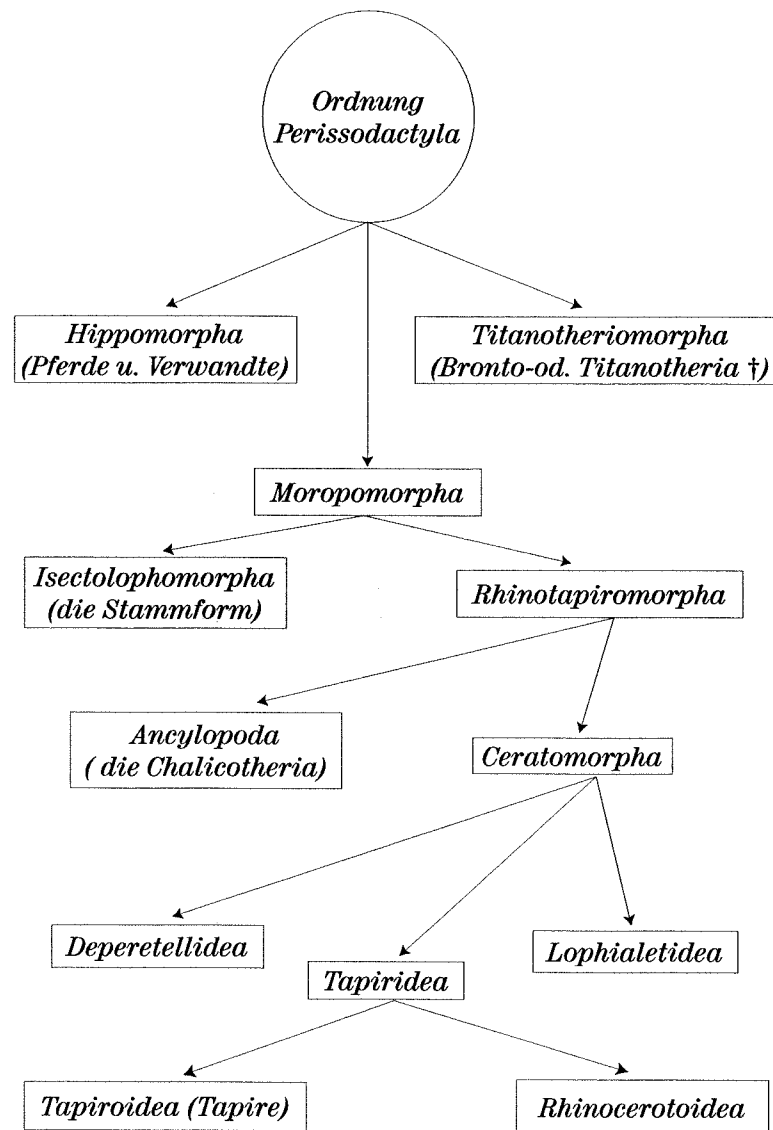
Ordnung Perissodactyla

Hippomorpha (Pferde u. Verwandte)

Titanotheriomorpha (Bronto-od. Titanotheria †)

Moropomorpha

Isectolophomorpha (die Stammform)

Rhinotapiromorpha

Ancylopoda ( die Chalicotheria)

Ceratomorpha

Deperetellidea

Tapiridea

Lophialetidea

Tapiroidea (Tapire)

Rhinocerotoidea